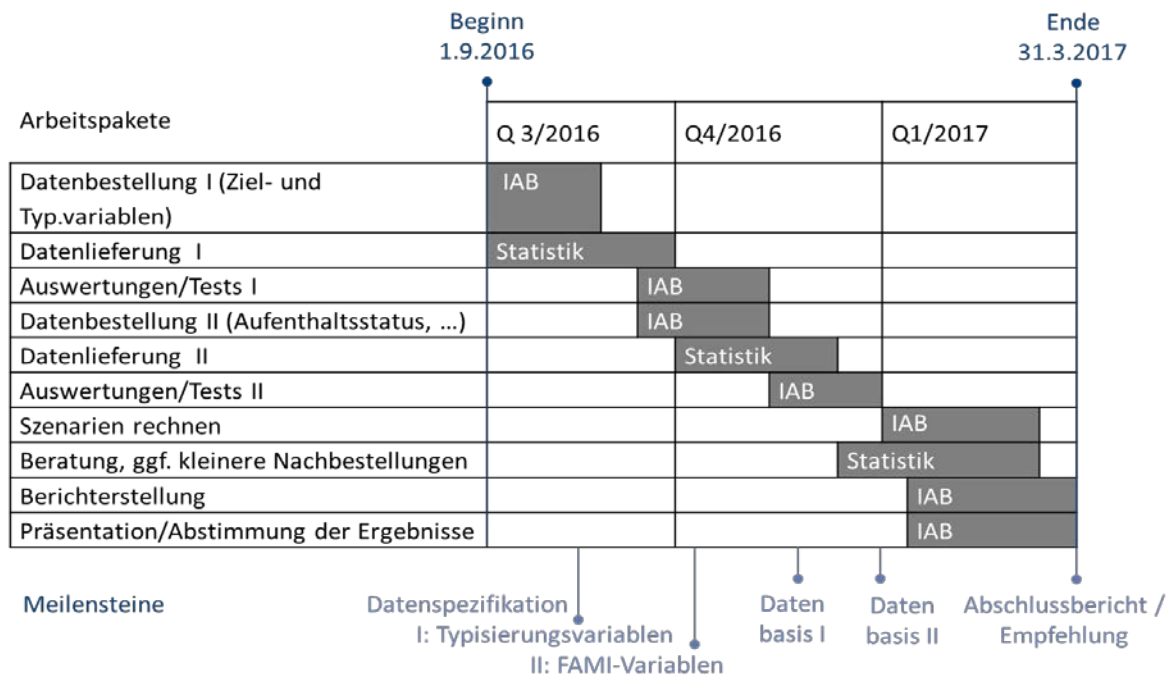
Beginn
1.9.2016

Ende
31.3.2017

| Arbeitspakete | Q 3/2016 | Q4/2016 | Q1/2017 |
|---|---|---|---|
| Datenbestellung I (Ziel- und Typ.variablen) | IAB | | |
| Datenlieferung I | Statistik | | |
| Auswertungen/Tests I | IAB | | |
| Datenbestellung II (Aufenthaltsstatus, …) | IAB | | |
| Datenlieferung II | | Statistik | |
| Auswertungen/Tests II | | IAB | |
| Szenarien rechnen | | | IAB |
| Beratung, ggf. kleinere Nachbestellungen | | Statistik | |
| Berichterstellung | | | IAB |
| Präsentation/Abstimmung der Ergebnisse | | | IAB |

Meilensteine

Datenspezifikation
I: Typisierungsvariablen
II: FAMI-Variablen

Daten basis I

Daten basis II

Abschlussbericht / Empfehlung